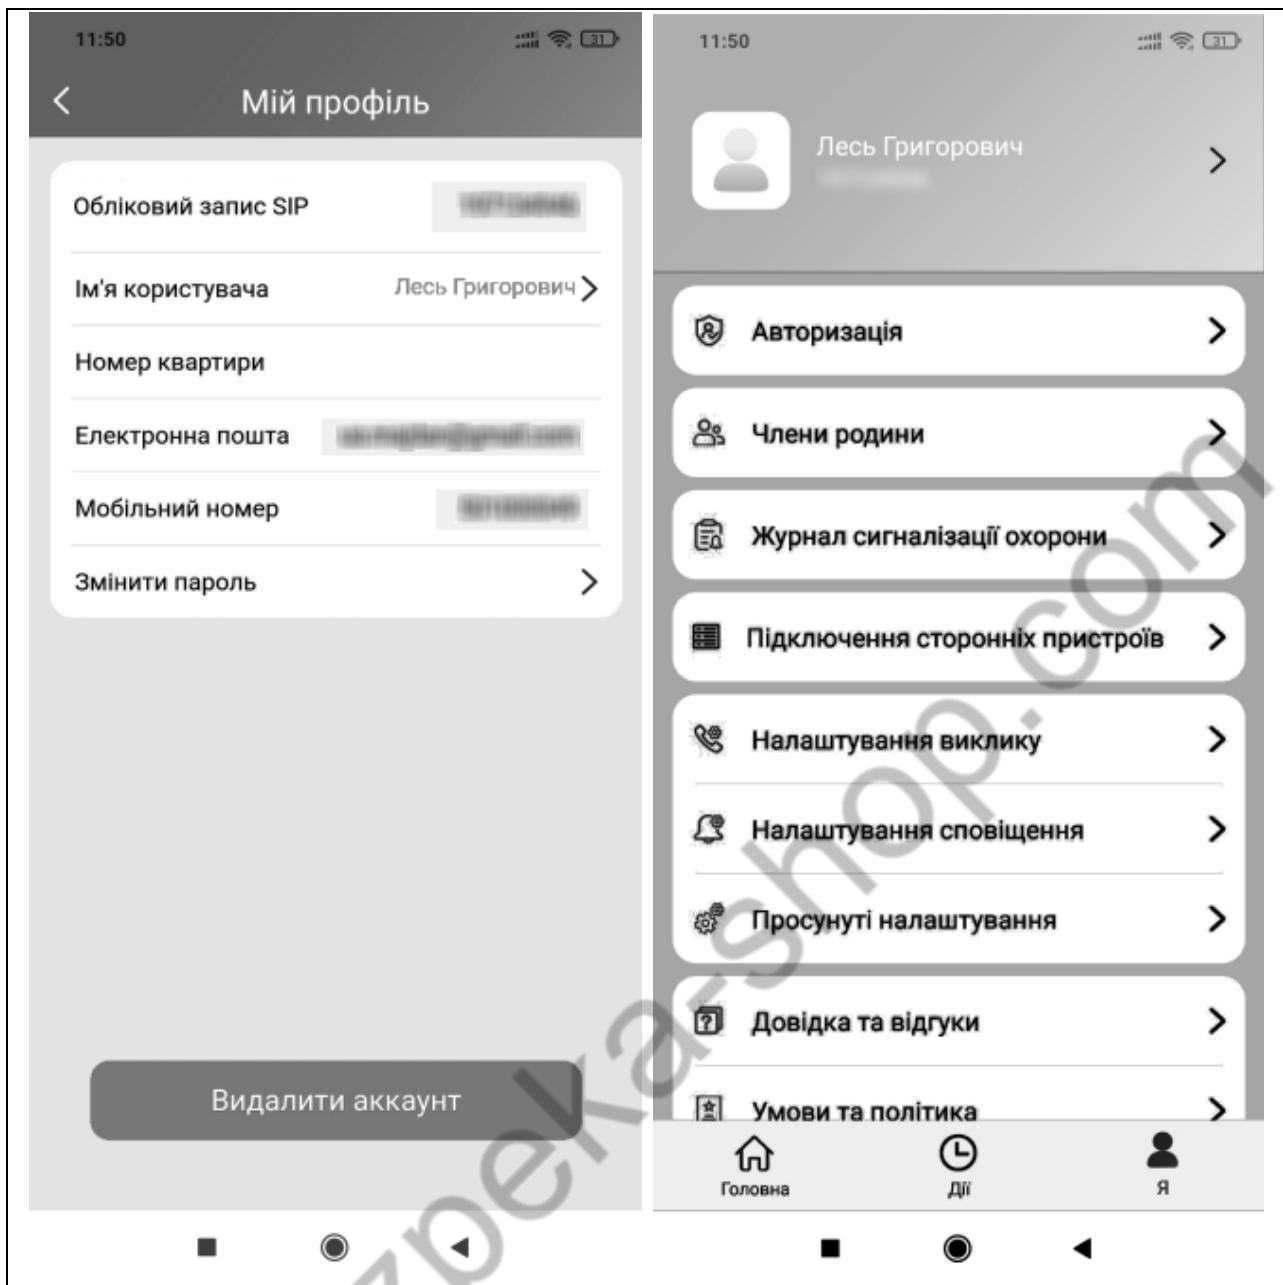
11:50

Мій профіль

Обліковий запис SIP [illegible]

Ім'я користувача Лесь Григорович

Номер квартири

Електронна пошта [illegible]

Мобільний номер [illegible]

Змінити пароль

Видалити аккаунт

11:50

Лесь Григорович
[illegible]

Авторизація

Члени родини

Журнал сигналізації охорони

Підключення сторонніх пристроїв

Налаштування виклику

Налаштування сповіщення

Просунуті налаштування

Довідка та відгуки

Умови та політика

Головна

Дії

Я

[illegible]zpeka-shop.com